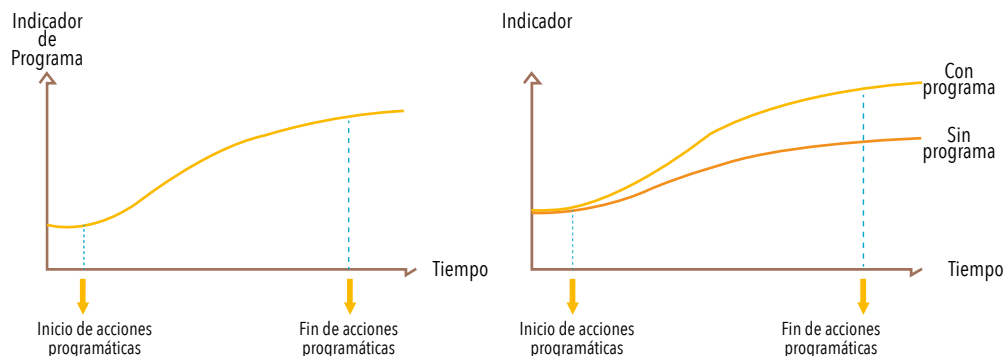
Indicador de Programa

Tiempo

Inicio de acciones programáticas

Fin de acciones programáticas

Indicador

Con programa

Sin programa

Tiempo

Inicio de acciones programáticas

Fin de acciones programáticas